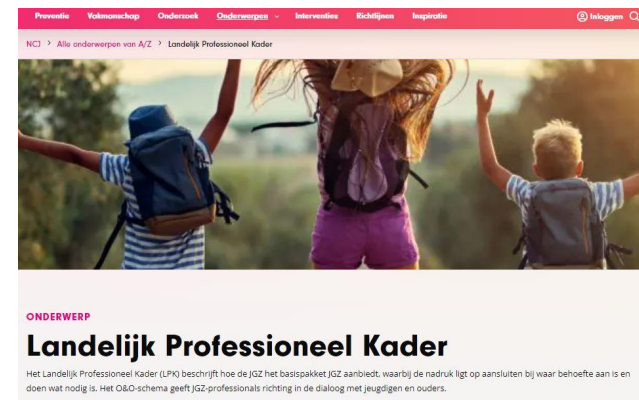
Preventie Vakmanschap Onderzoek Onderwerpen Interventies Richtlijnen Inspiratie Inloggen

NCJ > Alle onderwerpen van A/Z > Landelijk Professioneel Kader

ONDERWERP

Landelijk Professioneel Kader

Het Landelijk Professioneel Kader (LPK) beschrijft hoe de JGZ het basispakket JGZ aanbiedt, waarbij de nadruk ligt op aansluiten bij waar behoefte aan is en doen wat nodig is. Het O&O-schema geeft JGZ-professionals richting in de dialoog met jeugdigen en ouders.